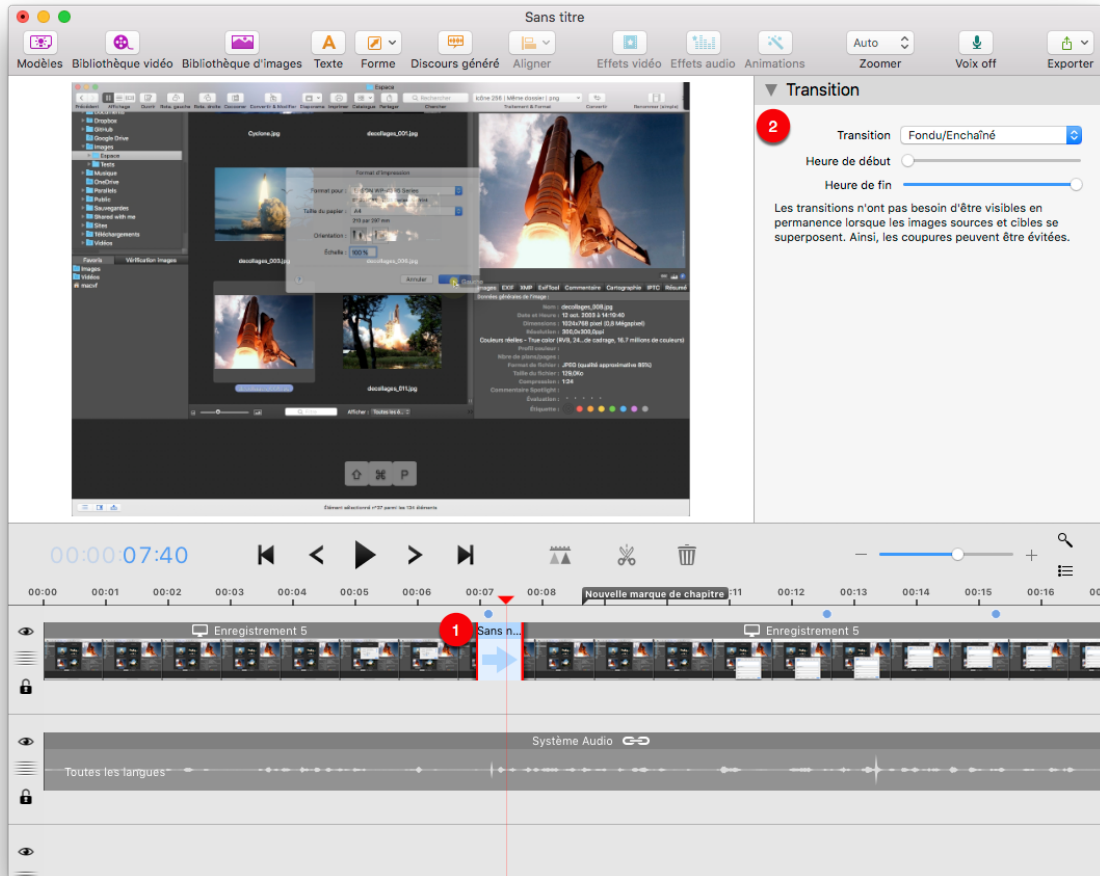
Sans titre

Modèles
Bibliothèque vidéo
Bibliothèque d'images
Texte
Forme
Discours généré
Aligner
Effets vidéo
Effets audio
Animations
Auto
Zoomer
Voix off
Exporter

Cyclone.jpg
decollages_001.jpg
decollages_003.jpg
decollages_011.jpg
Format d'impression
Format pour :
Taille du papier :
Orientation :
Échelle :
Annuler
Images
Vidéos
Élément sélectionné n°37 parmi les 124 éléments

▼ Transition

2

Transition
Fondu/Enchaîné
Heure de début
Heure de fin

Les transitions n'ont pas besoin d'être visibles en permanence lorsque les images sources et cibles se superposent. Ainsi, les coupures peuvent être évitées.

00:00:07:40

00:00
00:01
00:02
00:03
00:04
00:05
00:06
00:07
00:08
Nouvelle marque de chapitre
:11
00:12
00:13
00:14
00:15
00:16

Enregistrement 5
1
Sans n...
Enregistrement 5

Système Audio
Toutes les langues